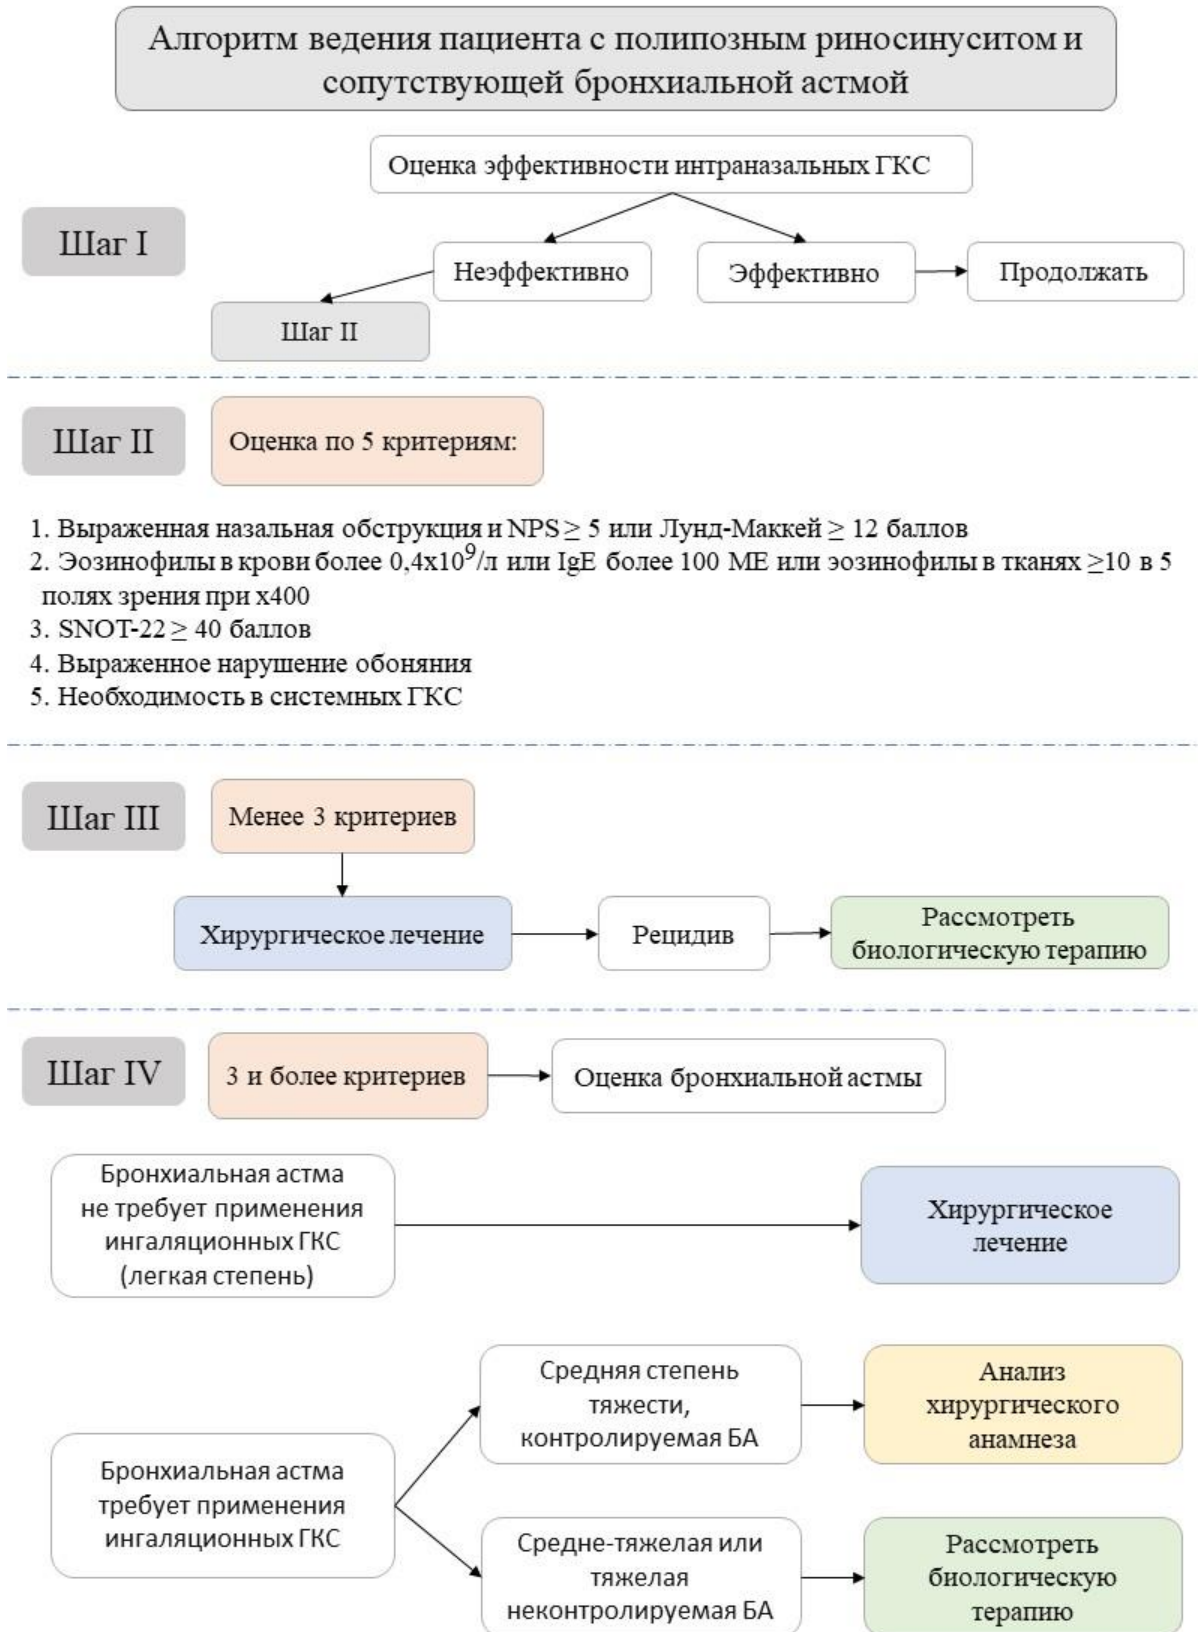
Алгоритм ведения пациента с полипозным риносинуситом и сопутствующей бронхиальной астмой

Оценка эффективности интраназальных ГКС

Шаг I

Неэффективно

Эффективно

Продолжать

Шаг II

Шаг II

Оценка по 5 критериям:

1. Выраженная назальная обструкция и NPS $\geq$ 5 или Лунд-Маккей $\geq$ 12 баллов
2. Эозинофилы в крови более 0,4х$10^9$/л или IgE более 100 МЕ или эозинофилы в тканях $\geq$10 в 5 полях зрения при х400
3. SNOT-22 $\geq$ 40 баллов
4. Выраженное нарушение обоняния
5. Необходимость в системных ГКС

Шаг III

Менее 3 критериев

Хирургическое лечение

Рецидив

Рассмотреть биологическую терапию

Шаг IV

3 и более критериев

Оценка бронхиальной астмы

Бронхиальная астма не требует применения ингаляционных ГКС (легкая степень)

Хирургическое лечение

Средняя степень тяжести, контролируемая БА

Анализ хирургического анамнеза

Бронхиальная астма требует применения ингаляционных ГКС

Средне-тяжелая или тяжелая неконтролируемая БА

Рассмотреть биологическую терапию